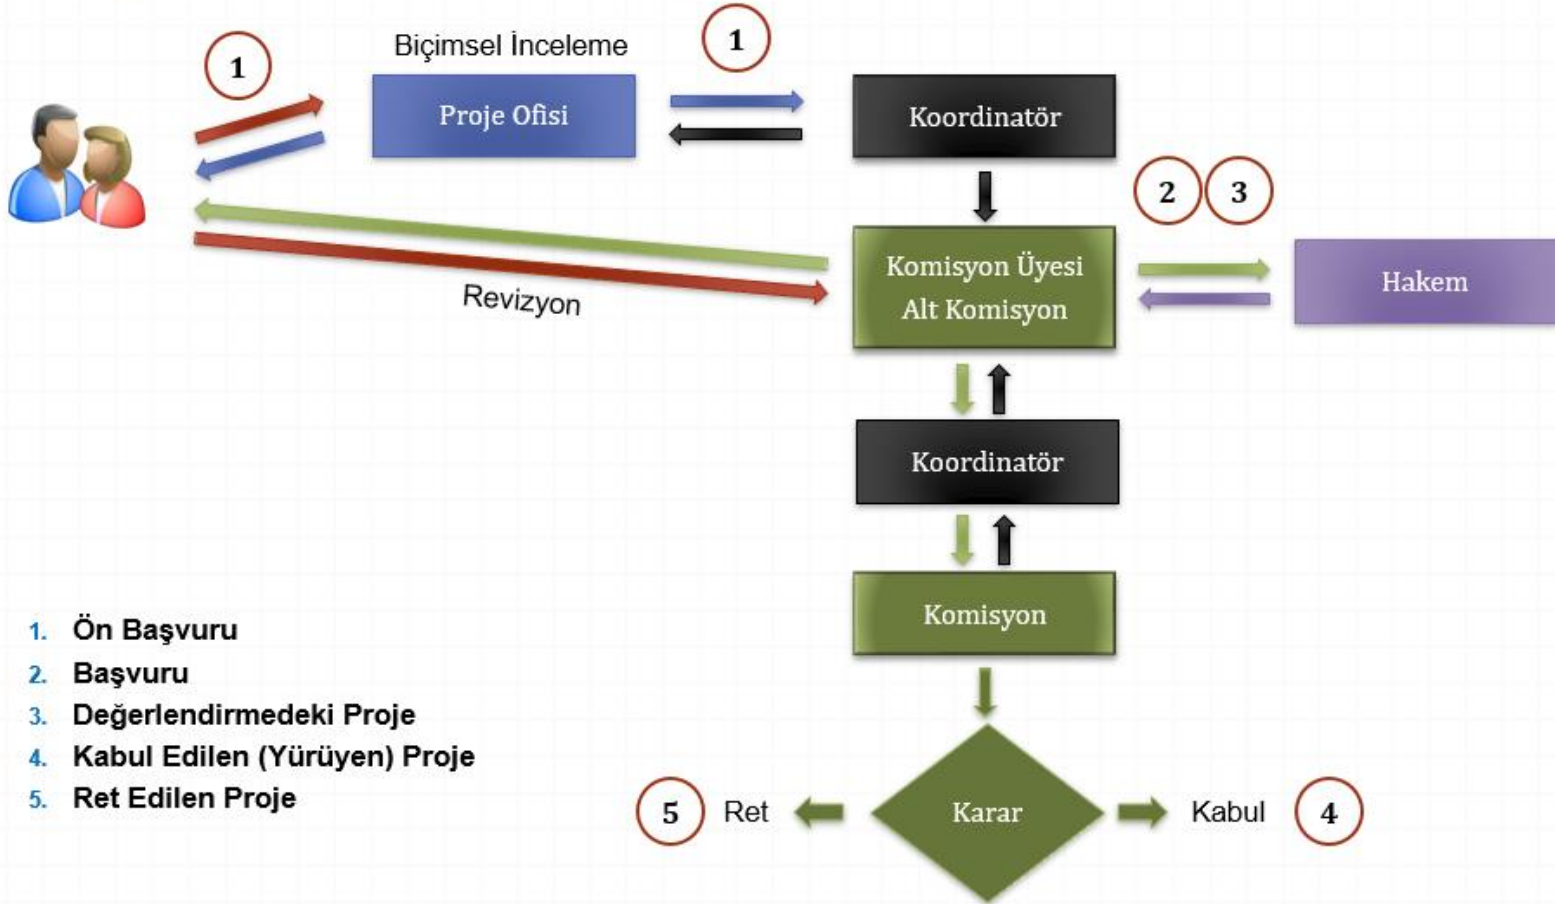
1

Biçimsel İnceleme

Proje Ofisi

1

Koordinatör

2 3

Komisyon Üyesi
Alt Komisyon

Hakem

Revizyon

Koordinatör

Komisyon

5 Ret

Karar

Kabul 4

1. Ön Başvuru
2. Başvuru
3. Değerlendirmedeki Proje
4. Kabul Edilen (Yürüyen) Proje
5. Ret Edilen Proje